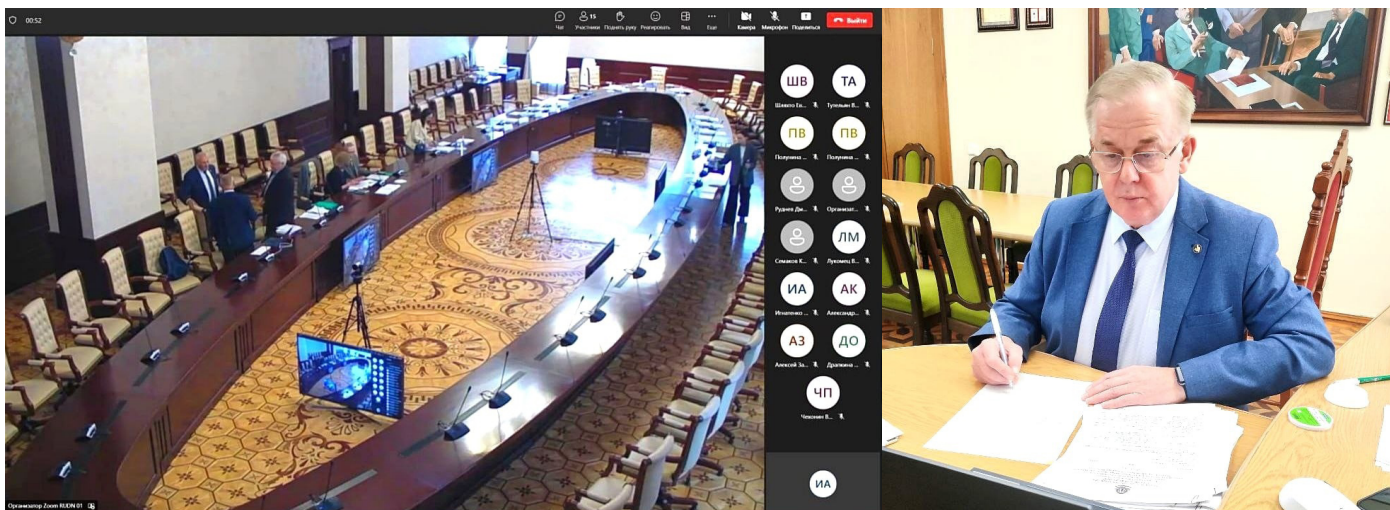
00:52

Чат 15 Участники Поднять руку Реагировать Вид Еще Камера Микрофон Поделиться Выйти

ШВ Шахов Ев...
ТА Тупикин В...
ПВ Полунина ...
ПВ Полунина ...
Руднев Ди...
Организат...
Симаков К...
ЛМ Лукомец В...
ИА Игнатенко ...
АК Александр...
АЗ Алексей За...
ДО Драпкина ...
ЧП Чекомин В...

ИА

Организатор Zoom RUDN 01